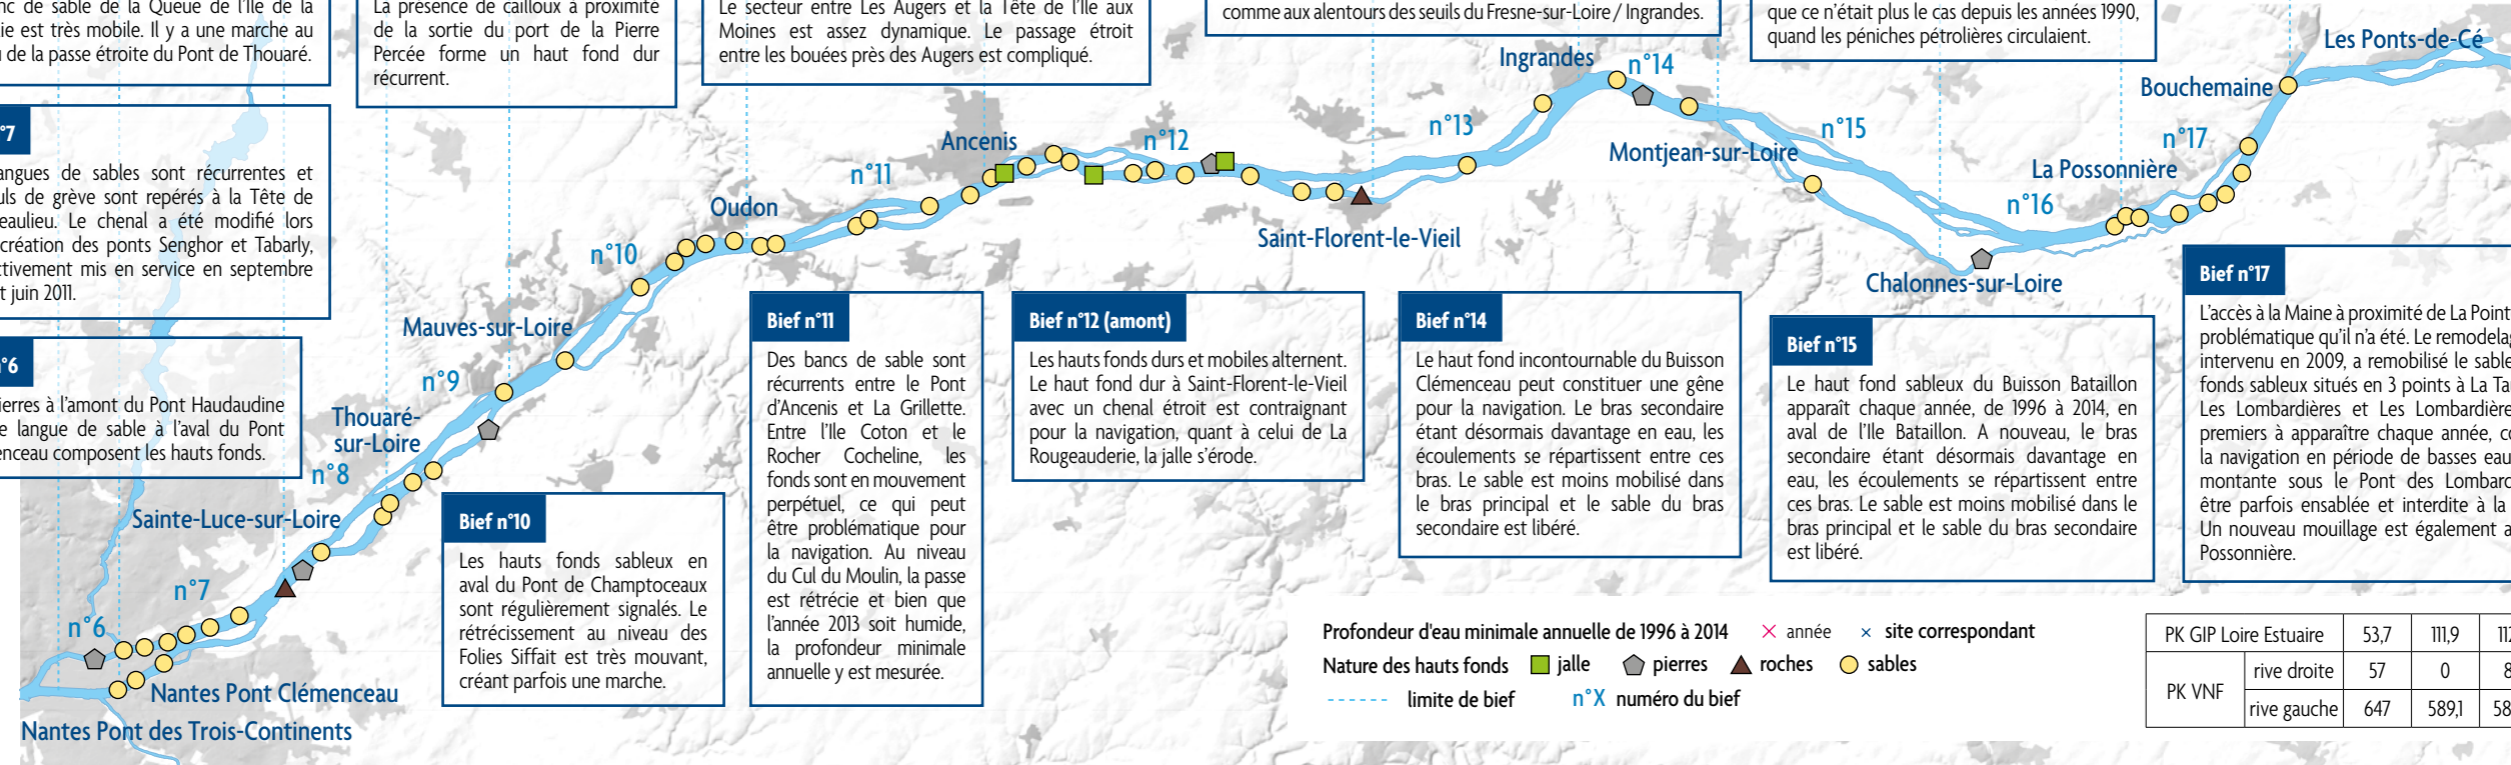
nc de sable de la Queue de l'île de la ie est très mobile. Il y a une marche au de la passe étroite du Pont de Thouaré.

La présence de cailloux à proximité de la sortie du port de la Pierre Percée forme un haut fond dur récurrent.

Le secteur entre Les Augers et la Tête de l'île aux Moines est assez dynamique. Le passage étroit entre les bouées près des Augers est compliqué.

comme aux alentours des seuils du Fresne-sur-Loire / Ingrandes.

que ce n'était plus le cas depuis les années 1990, quand les péniches pétrolières circulaient.

°7

angues de sables sont récurrentes et uls de grève sont repérés à la Tête de eaulieu. Le chenal a été modifié lors création des ponts Senghor et Tabarly, ctivement mis en service en septembre t juin 2011.

°6

ierres à l'amont du Pont Haudaudine e langue de sable à l'aval du Pont nceau composent les hauts fonds.

Les Ponts-de-Cé
Bouchemaine
Ingrandes
n°14
n°13
Ancenis
n°12
n°11
Oudon
n°10
Montjean-sur-Loire
n°15
n°17
La Possonnière
n°16
Saint-Florent-le-Vieil
Chalonnes-sur-Loire
Mauves-sur-Loire
n°9
Thouaré-sur-Loire
n°8
Sainte-Luce-sur-Loire
n°7
n°6
Nantes Pont Clémenceau
Nantes Pont des Trois-Continents

Bief n°10

Les hauts fonds sableux en aval du Pont de Champtoceaux sont régulièrement signalés. Le rétrécissement au niveau des Folies Siffait est très mouvant, créant parfois une marche.

Bief n°11

Des bancs de sable sont récurrents entre le Pont d'Ancenis et La Grillette. Entre l'Ile Coton et le Rocher Cocheline, les fonds sont en mouvement perpétuel, ce qui peut être problématique pour la navigation. Au niveau du Cul du Moulin, la passe est rétrécie et bien que l'année 2013 soit humide, la profondeur minimale annuelle y est mesurée.

Bief n°12 (amont)

Les hauts fonds durs et mobiles alternent. Le haut fond dur à Saint-Florent-le-Vieil avec un chenal étroit est contraignant pour la navigation, quant à celui de La Rougeauderie, la jalle s'érode.

Bief n°14

Le haut fond incontournable du Buisson Clémenceau peut constituer une gêne pour la navigation. Le bras secondaire étant désormais davantage en eau, les écoulements se répartissent entre ces bras. Le sable est moins mobilisé dans le bras principal et le sable du bras secondaire est libéré.

Bief n°15

Le haut fond sableux du Buisson Bataillon apparaît chaque année, de 1996 à 2014, en aval de l'Ile Bataillon. A nouveau, le bras secondaire étant désormais davantage en eau, les écoulements se répartissent entre ces bras. Le sable est moins mobilisé dans le bras principal et le sable du bras secondaire est libéré.

Bief n°17

L'accès à la Maine à proximité de La Point problématique qu'il n'a été. Le remodela intervenu en 2009, a remobilisé le sable fonds sableux situés en 3 points à La Ta Les Lombardières et Les Lombardière premiers à apparaître chaque année, c la navigation en période de basses eau montante sous le Pont des Lombarc être parfois ensablée et interdite à la Un nouveau mouillage est également a Possonnière.

Profondeur d'eau minimale annuelle de 1996 à 2014 × année × site correspondant
Nature des hauts fonds jalle pierres roches sables
limite de bief n°X numéro du bief

| PK GIP Loire Estuaire | | 53,7 | 111,9 | 11 |
|---|---|---|---|---|
| PK VNF | rive droite | 57 | 0 | 8 |
| | rive gauche | 647 | 589,1 | 58 |